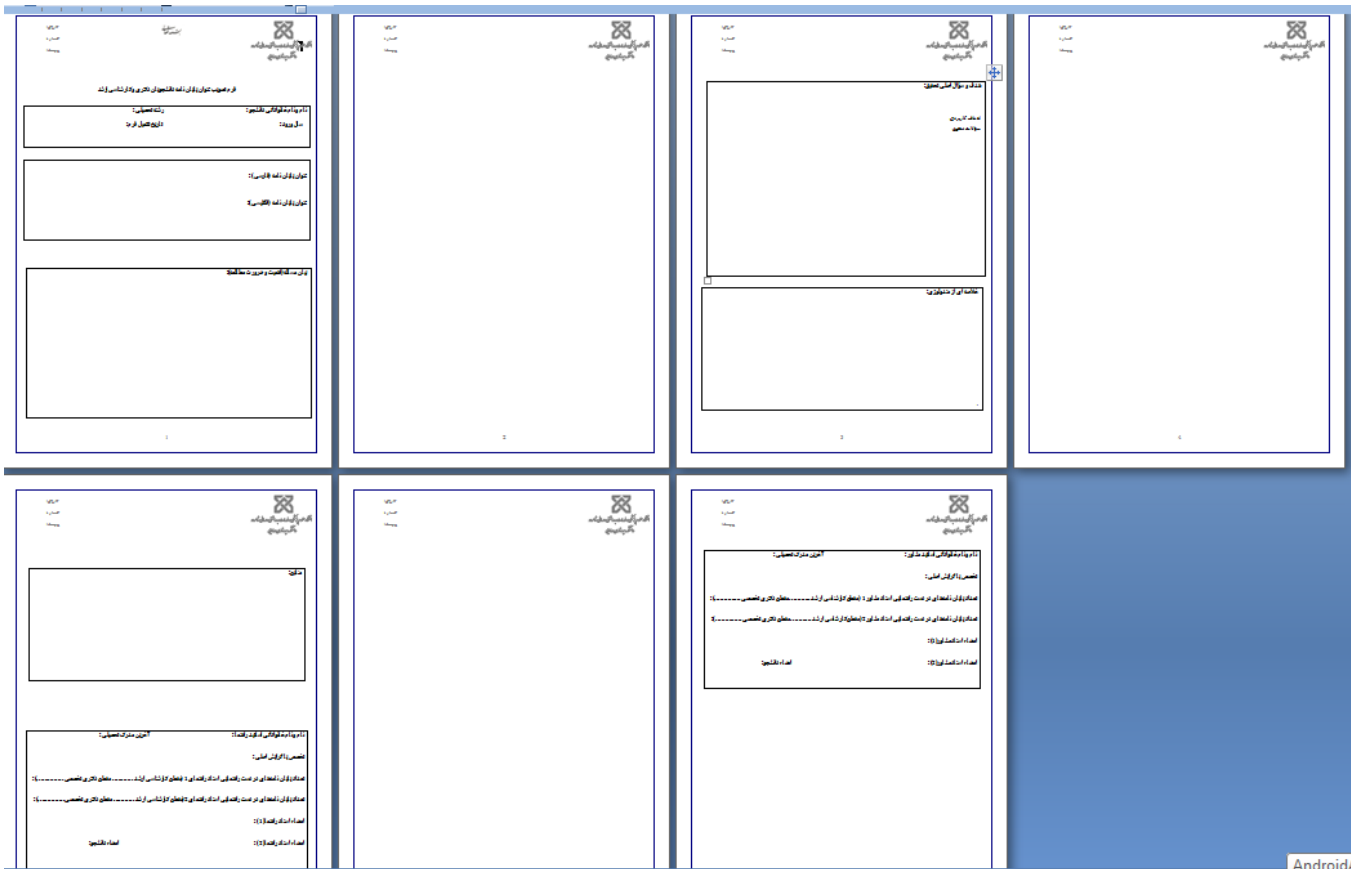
فرم تصویب عنوان پایان نامه دانشجویان دکتری و کارشناسی ارشد

نام و نام خانوادگی دانشجو: رشته تحصیلی:
سال ورود: تاریخ تکمیل فرم:

عنوان پایان نامه (فارسی):
عنوان پایان نامه (انگلیسی):

بیان مسئله (اهمیت و ضرورت مطالعه):

1

2

اهداف و سوال اصلی تحقیق:
اهداف کاربردی
سوالات تحقیق

خلاصه ای از متدولوژی:

3

4

منابع:

نام و نام خانوادگی استاد راهنما: آخرین مدرک تحصیلی:
تخصص / گرایش اصلی:
تعداد پایان نامه های در دست راهنمایی استاد راهنمای 1 (مقطع کارشناسی ارشد ........ مقطع دکتری تخصصی ..........):
تعداد پایان نامه های در دست راهنمایی استاد راهنمای 2 (مقطع کارشناسی ارشد ........ مقطع دکتری تخصصی ..........):
امضاء استاد راهنما (1):
امضاء استاد راهنما (2): امضاء دانشجو:

نام و نام خانوادگی استاد مشاور: آخرین مدرک تحصیلی:
تخصص / گرایش اصلی:
تعداد پایان نامه های در دست راهنمایی استاد مشاور 1 (مقطع کارشناسی ارشد ........ مقطع دکتری تخصصی ..........):
تعداد پایان نامه های در دست راهنمایی استاد مشاور 2 (مقطع کارشناسی ارشد ........ مقطع دکتری تخصصی ..........):
امضاء استاد مشاور (1):
امضاء استاد مشاور (2): امضاء دانشجو:

Android